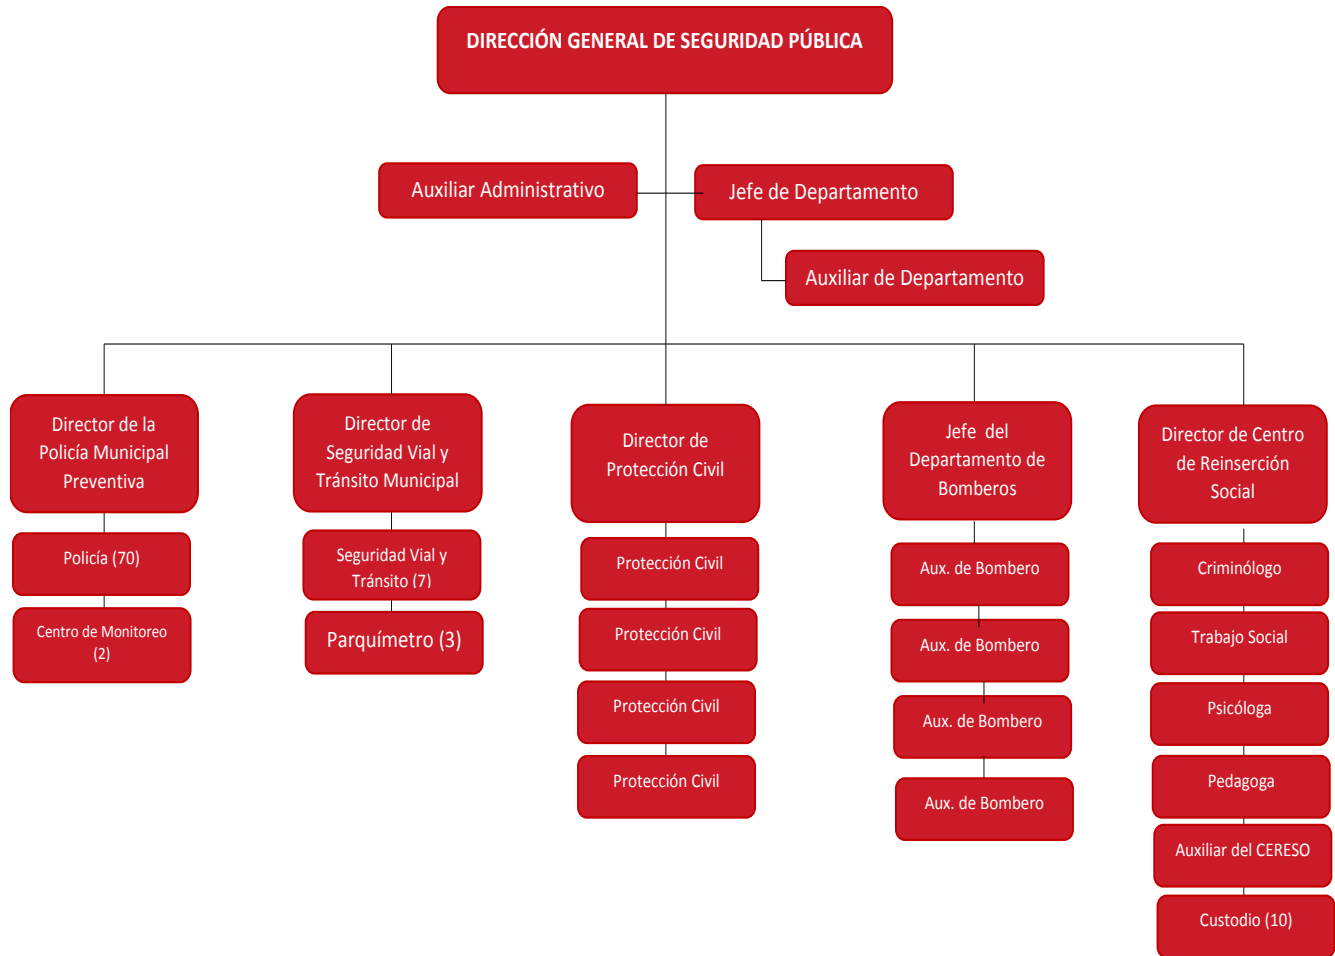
DIRECCIÓN GENERAL DE SEGURIDAD PÚBLICA

Auxiliar Administrativo

Jefe de Departamento

Auxiliar de Departamento

Director de la Policía Municipal Preventiva

Policía (70)

Centro de Monitoreo (2)

Director de Seguridad Vial y Tránsito Municipal

Seguridad Vial y Tránsito (7)

Parquímetro (3)

Director de Protección Civil

Protección Civil

Protección Civil

Protección Civil

Protección Civil

Jefe del Departamento de Bomberos

Aux. de Bombero

Aux. de Bombero

Aux. de Bombero

Aux. de Bombero

Director de Centro de Reinserción Social

Criminólogo

Trabajo Social

Psicóloga

Pedagoga

Auxiliar del CERESO

Custodio (10)